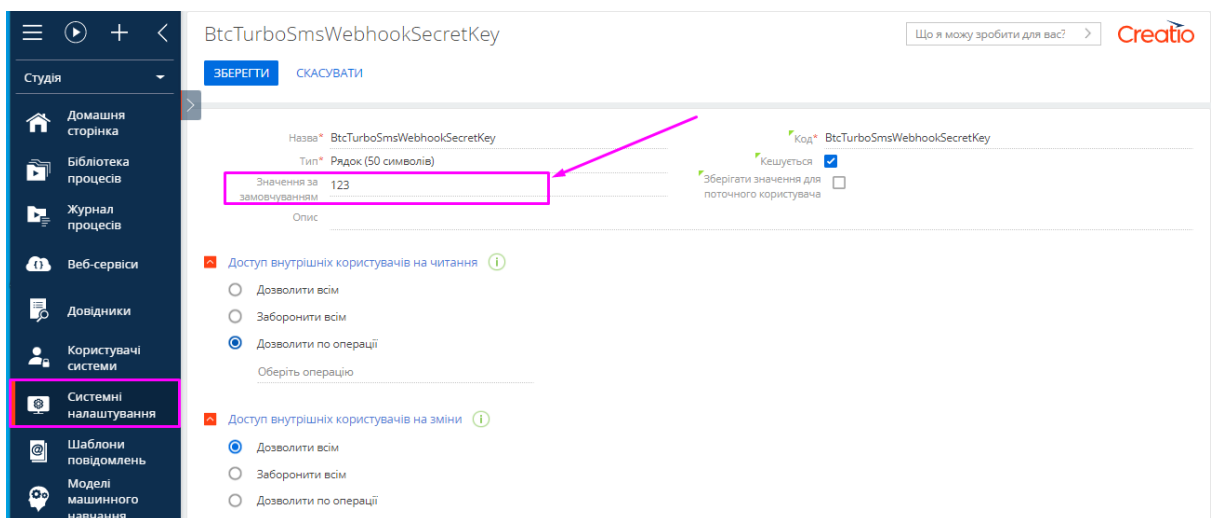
Студія

Домашня сторінка

Бібліотека процесів

Журнал процесів

Веб-сервіси

Довідники

Користувачі системи

Системні налаштування

Шаблони повідомлень

Моделі машинного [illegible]

BtcTurboSmsWebhookSecretKey

Що я можу зробити для вас?

Creatio

ЗБЕРЕГТИ

СКАСУВАТИ

Назва* BtcTurboSmsWebhookSecretKey

Тип* Рядок (50 символів)

Значення за замовчуванням 123

Опис

Код* BtcTurboSmsWebhookSecretKey

Кешується

Зберігати значення для поточного користувача

Доступ внутрішніх користувачів на читання

Дозволити всім

Заборонити всім

Дозволити по операції

Оберіть операцію

Доступ внутрішніх користувачів на зміни

Дозволити всім

Заборонити всім

Дозволити по операції